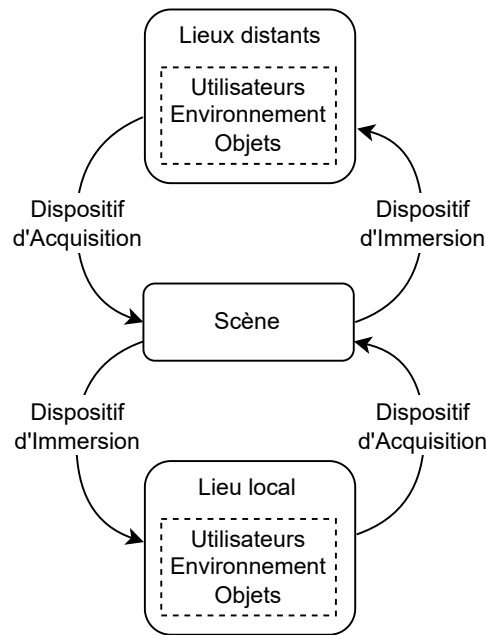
Lieux distants

Utilisateurs
Environnement
Objets

Dispositif
d'Acquisition

Dispositif
d'Immersion

Scène

Dispositif
d'Immersion

Dispositif
d'Acquisition

Lieu local

Utilisateurs
Environnement
Objets